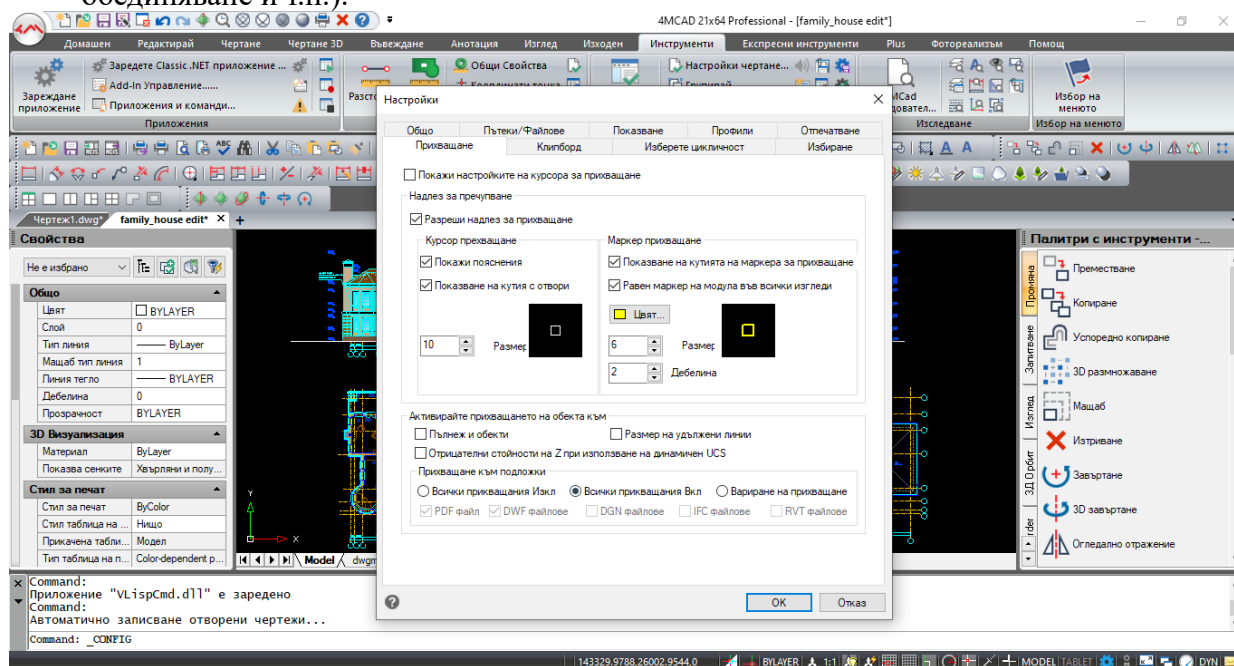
обединяване и т.н.).

4MCAD 21x64 Professional - [family_house edit*]

Домашен Редактирай Чертане Чертане 3D Въвеждане Анотация Изглед Изходен Инструменти Експресни инструменти Plus Фотореализъм Помощ

Зареждане приложение
Заредете Classic .NET приложение ...
Add-In Управление......
Приложения и команди...
Приложения
Общи Свойства
Настройки чертане...
Изследване
Избор на менюто
Избор на менюто

Чертеж1.dwg* family_house edit*

Свойства
Не е избрано
Общо
| Цвят | BYLAYER |
|---|---|
| Слой | 0 |
| Тип линия | ByLayer |
| Мащаб тип линия | 1 |
| Линия тегло | BYLAYER |
| Дебелина | 0 |
| Прозрачност | BYLAYER |

3D Визуализация
| Материал | ByLayer |
|---|---|
| Показва сенките | Хвърляни и полу... |

Стил за печат
| Стил за печат | ByColor |
|---|---|
| Стил таблица на ... | Нищо |
| Прикачена табли... | Модел |
| Тип таблица на п... | Color-dependent p... |

Model

Настройки
Общо Пътеки/Файлове Показване Профили Отпечатване
Прихващане Клипборд Изберете цикличност Избиране

Покажи настройките на курсора за прихващане
Надпис за преулване
Разреши надпис за прихващане
Курсор прехващане
Покажи пояснения
Показване на кутия с отвори
10 Размер
Маркер прихващане
Показване на кутията на маркера за прихващане
Равен маркер на модула във всички изгледи
Цвят...
6 Размер
2 Дебелина
Активирайте прихващането на обекта към
Пълнеж и обекти
Размер на удължени линии
Отрицателни стойности на Z при използване на динамичен UCS
Прихващане към подложки
Всички прихващания Изкл Всички прихващания Вкл Вариране на прихващане
PDF файл DWF файлове DGN файлове IFC файлове RVT файлове
OK Отказ

Палитри с инструменти -...
Промяна Запитване Изглед 3Д Орбит
Преместване
Копиране
Успоредно копиране
3D размножаване
Мащаб
Изтриване
Завъртане
3D завъртане
Огледално отражение

Command:
Приложение "VLispCmd.dll" е заредено
Command:
Автоматично записване отворени чертежи...
Command: _CONFIG

143329.9788,26002.9544,0 BYLAYER 1:1 MODEL TABLET DYN